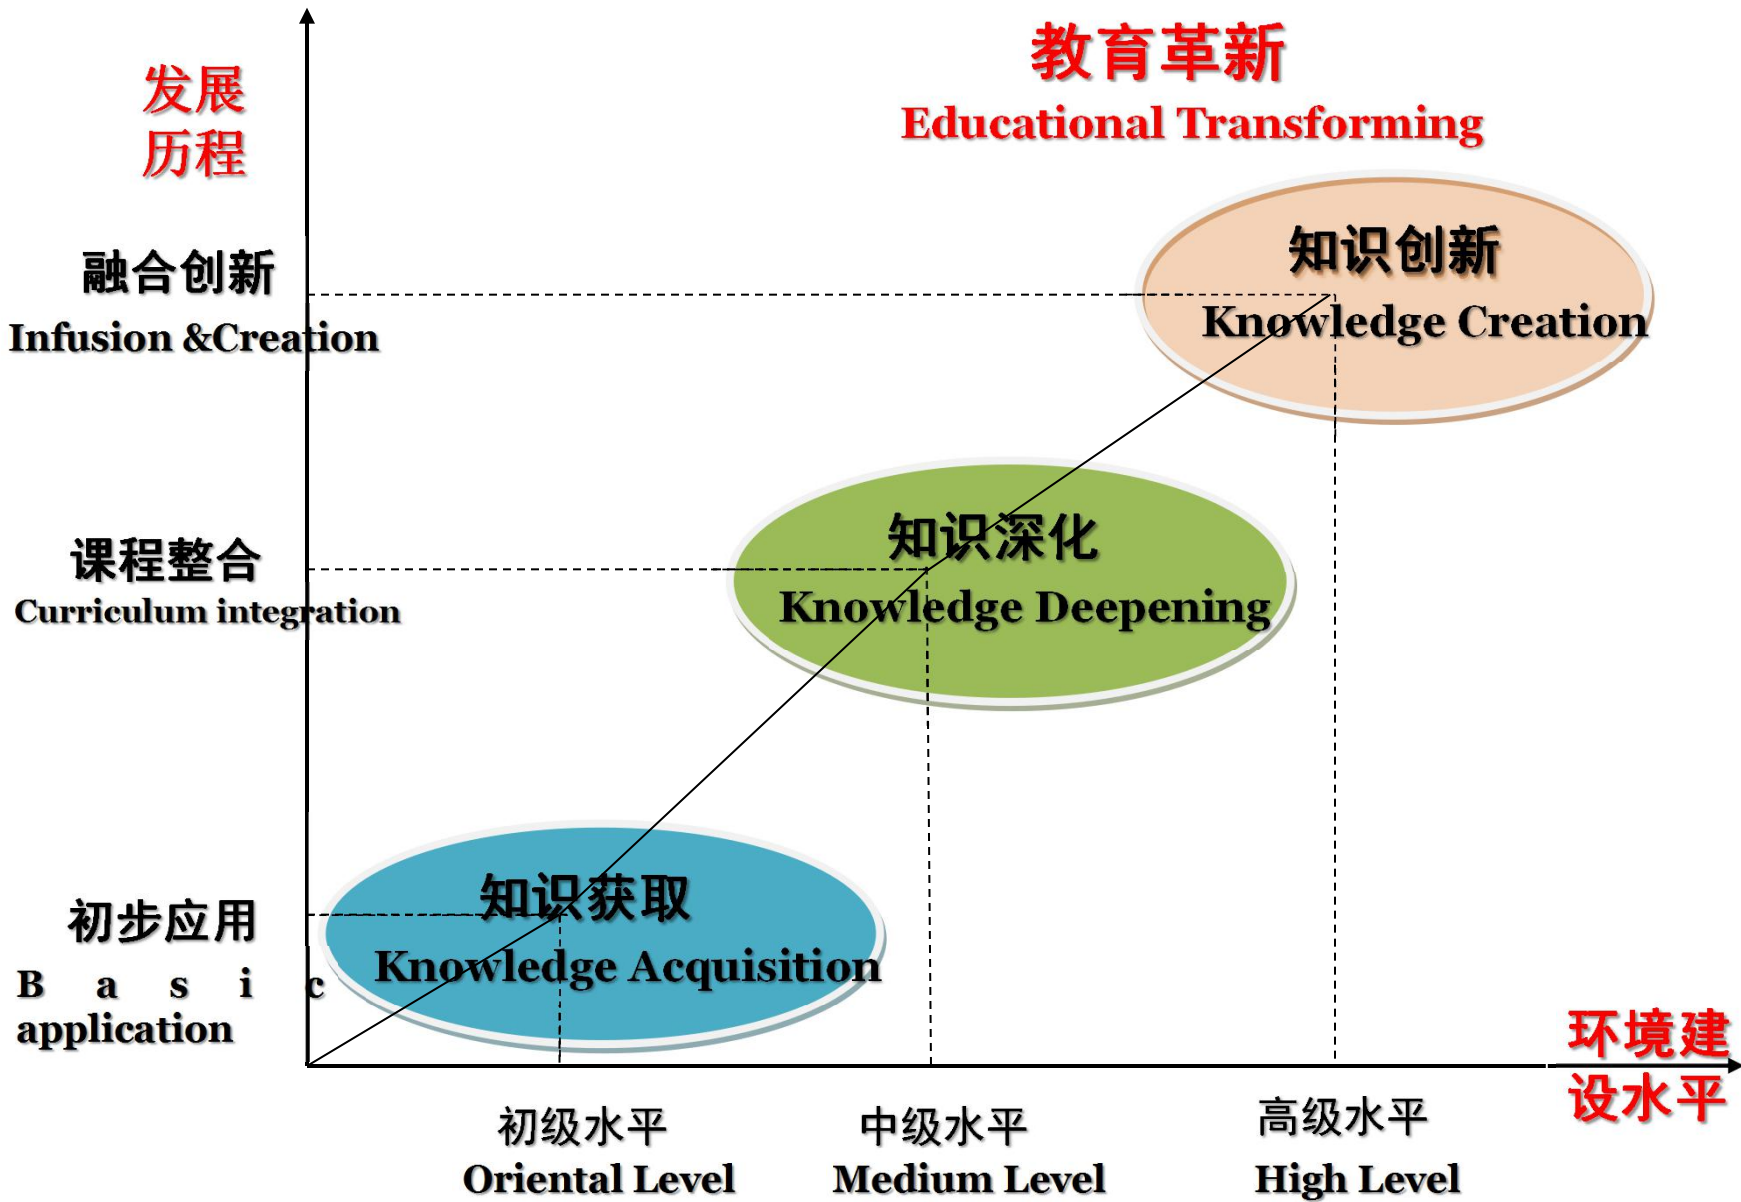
发展历程

教育革新
Educational Transforming

融合创新
Infusion &Creation

知识创新
Knowledge Creation

课程整合
Curriculum integration

知识深化
Knowledge Deepening

初步应用
Basic application

知识获取
Knowledge Acquisition

环境建设水平

初级水平
Oriental Level

中级水平
Medium Level

高级水平
High Level